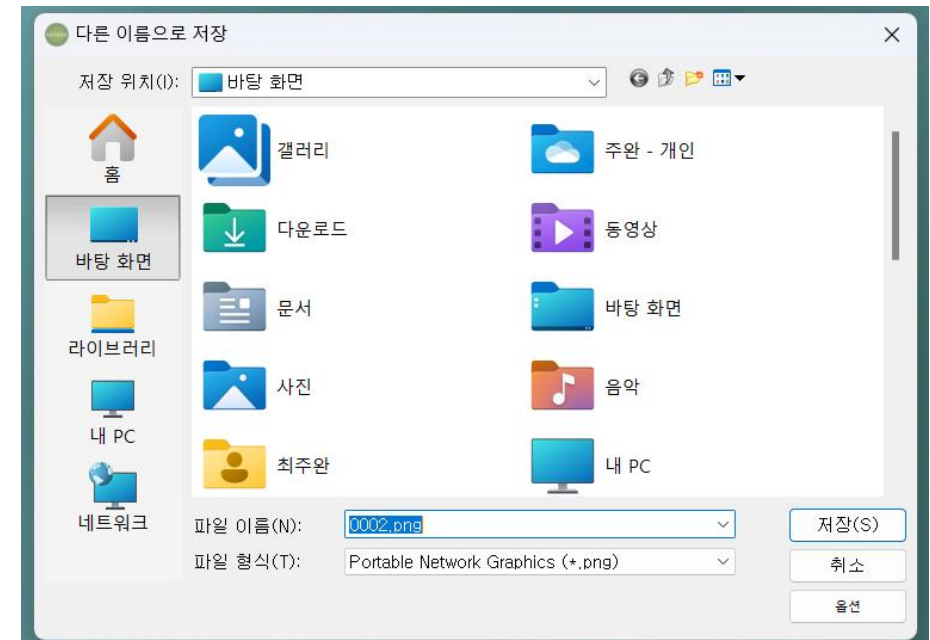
다른 이름으로 저장

저장 위치(I): 바탕 화면

홈
바탕 화면
라이브러리
내 PC
네트워크

갤러리
주완 - 개인
다운로드
동영상
문서
바탕 화면
사진
음악
최주완
내 PC

파일 이름(N): 0002.png
파일 형식(T): Portable Network Graphics (*.png)

저장(S)
취소
옵션